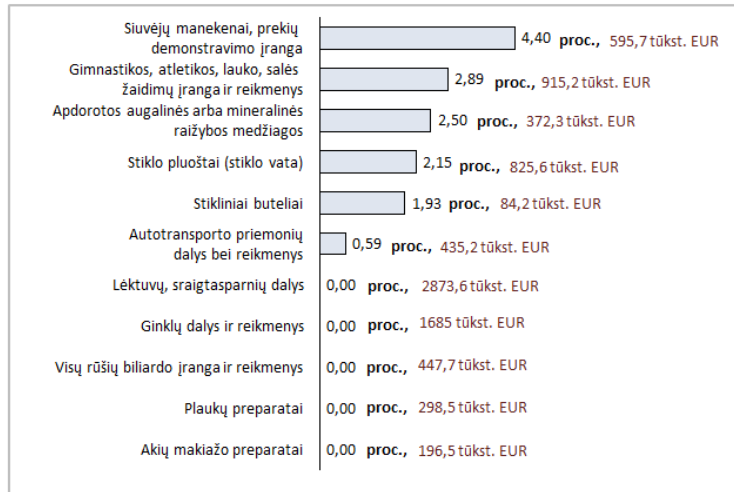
| | |
|---|---|
| Siuvėjų manekenai, prekių demonstravimo įranga | 4,40 proc., 595,7 tūkst. EUR |
| Gimnastikos, atletikos, lauko, salės žaidimų įranga ir reikmenys | 2,89 proc., 915,2 tūkst. EUR |
| Apdorotos augalinės arba mineralinės raižybos medžiagos | 2,50 proc., 372,3 tūkst. EUR |
| Stiklo pluoštai (stiklo vata) | 2,15 proc., 825,6 tūkst. EUR |
| Stikliniai buteliai | 1,93 proc., 84,2 tūkst. EUR |
| Autotransporto priemonių dalys bei reikmenys | 0,59 proc., 435,2 tūkst. EUR |
| Lėktuvų, sraigtasparnių dalys | 0,00 proc., 2873,6 tūkst. EUR |
| Ginklų dalys ir reikmenys | 0,00 proc., 1685 tūkst. EUR |
| Visų rūšių biliardo įranga ir reikmenys | 0,00 proc., 447,7 tūkst. EUR |
| Plaukų preparatai | 0,00 proc., 298,5 tūkst. EUR |
| Akių makiažo preparatai | 0,00 proc., 196,5 tūkst. EUR |